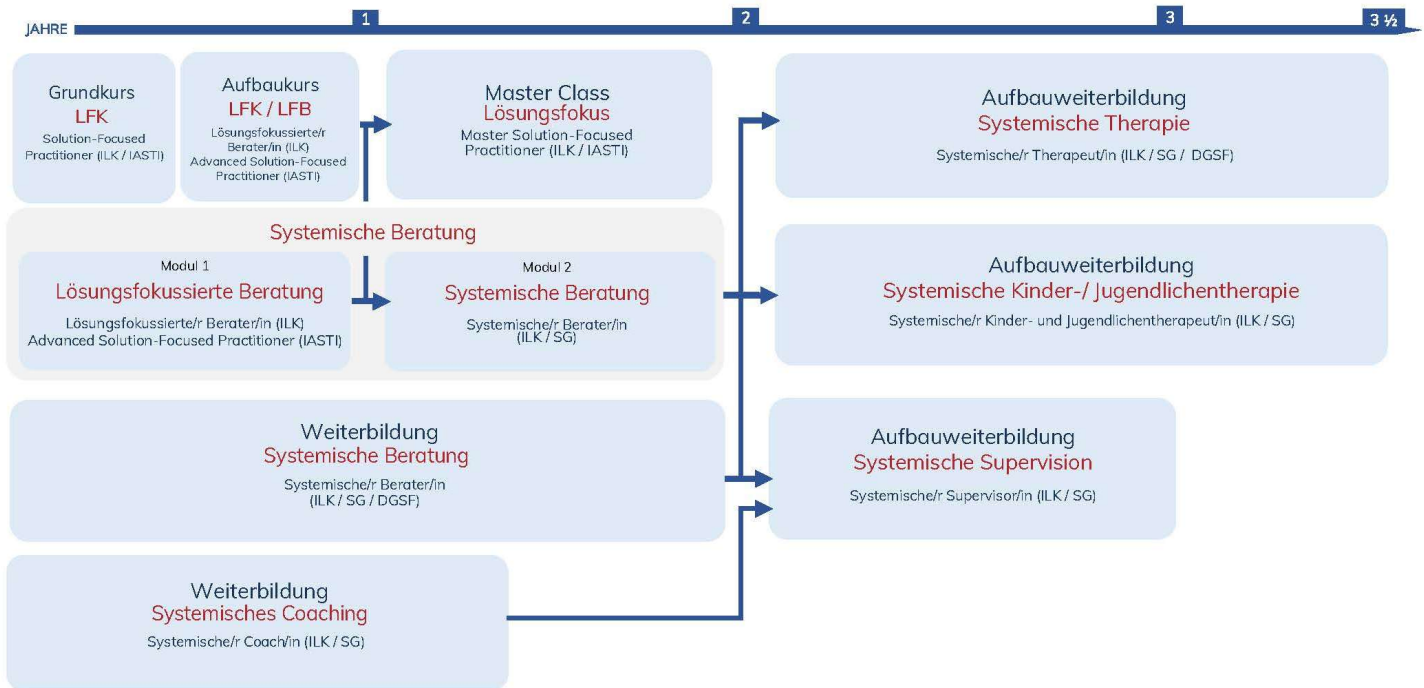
JAHRE 1 2 3 3 ½

Grundkurs
LFK
Solution-Focused Practitioner (ILK / IASTI)

Aufbaukurs
LFK / LFB
Lösungsfokussierte/r Berater/in (ILK)
Advanced Solution-Focused Practitioner (IASTI)

Master Class
Lösungsfokus
Master Solution-Focused Practitioner (ILK / IASTI)

Aufbauweiterbildung
Systemische Therapie
Systemische/r Therapeut/in (ILK / SG / DGSF)

Systemische Beratung

Modul 1
Lösungsfokussierte Beratung
Lösungsfokussierte/r Berater/in (ILK)
Advanced Solution-Focused Practitioner (IASTI)

Modul 2
Systemische Beratung
Systemische/r Berater/in (ILK / SG)

Aufbauweiterbildung
Systemische Kinder-/ Jugendlichentherapie
Systemische/r Kinder- und Jugendlichentherapeut/in (ILK / SG)

Weiterbildung
Systemische Beratung
Systemische/r Berater/in (ILK / SG / DGSF)

Aufbauweiterbildung
Systemische Supervision
Systemische/r Supervisor/in (ILK / SG)

Weiterbildung
Systemisches Coaching
Systemische/r Coach/in (ILK / SG)